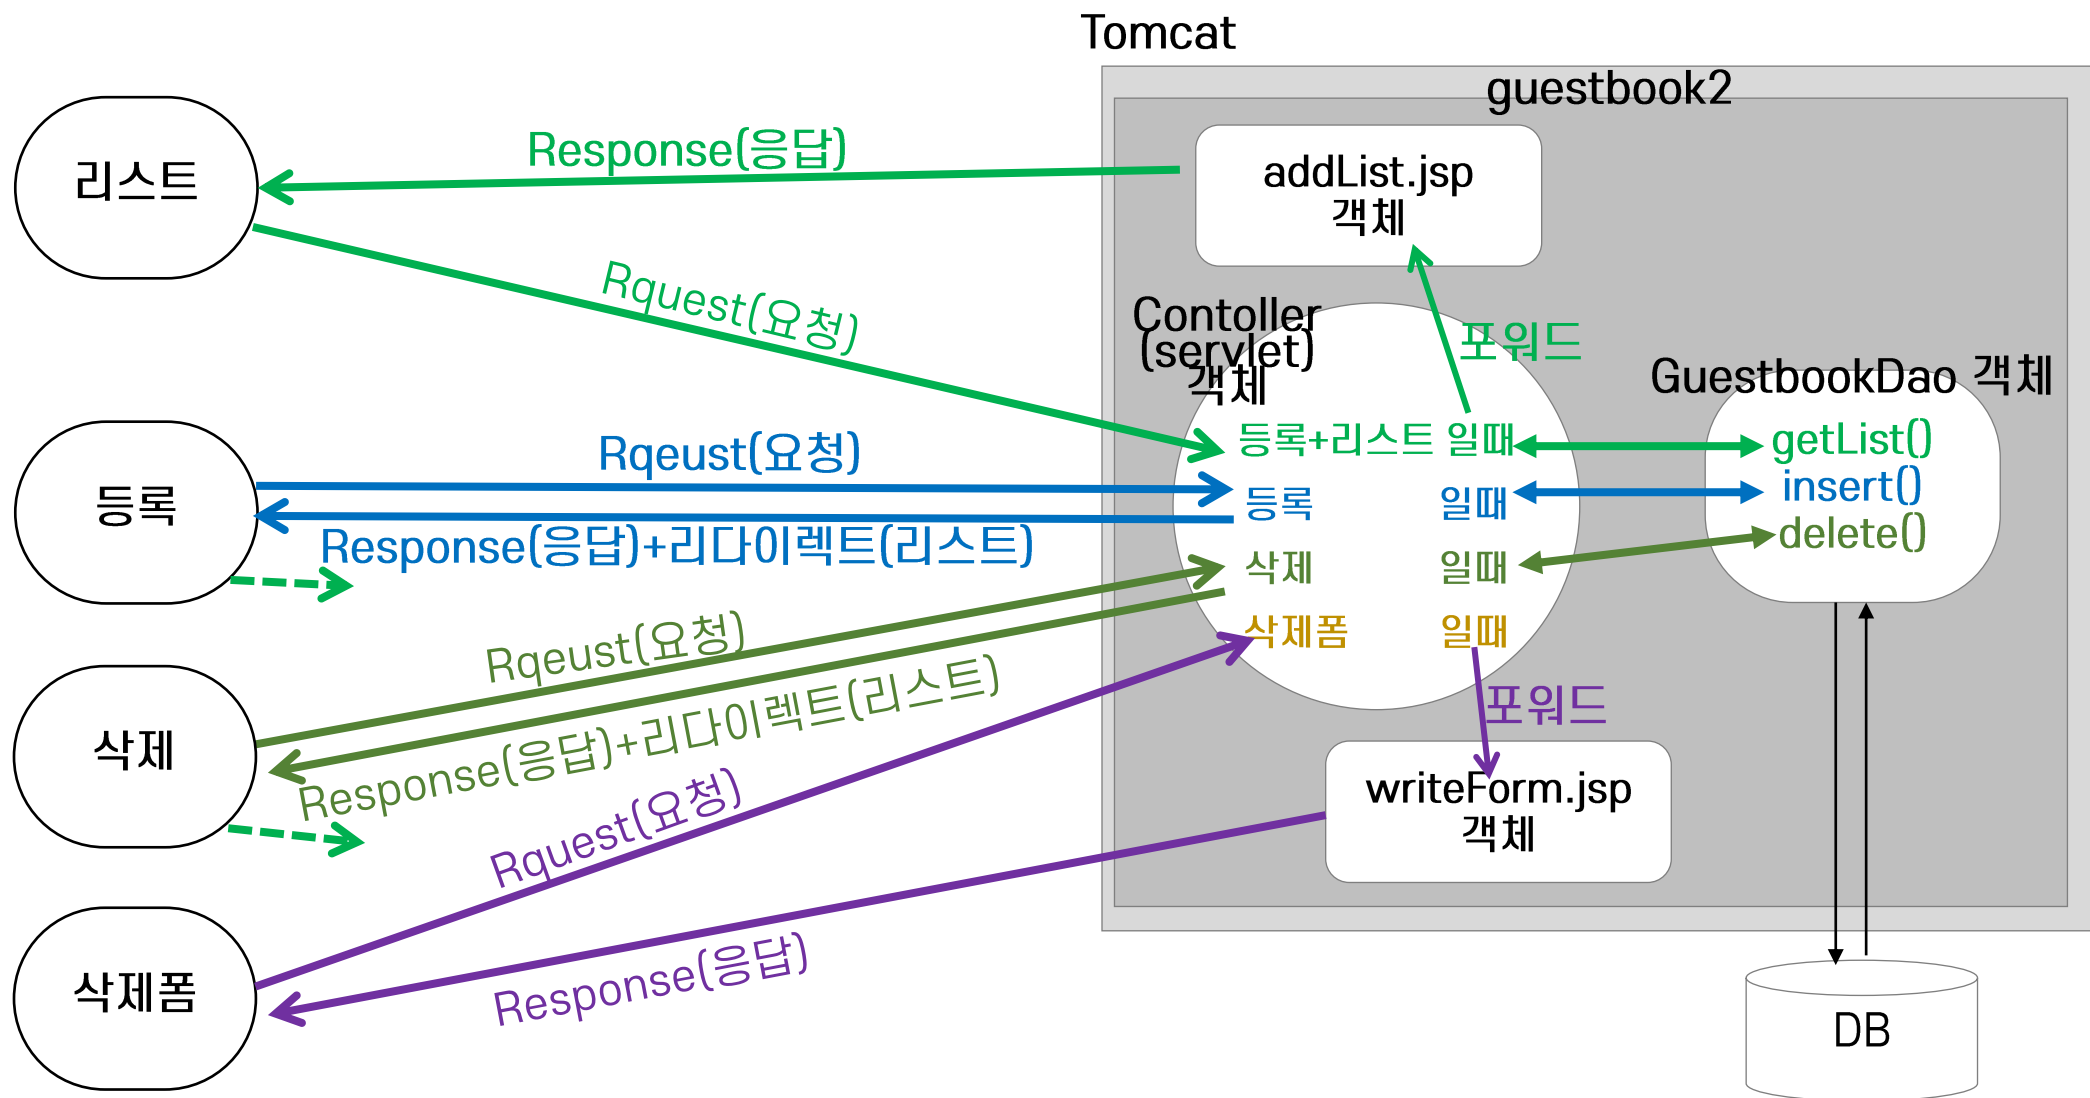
Tomcat

guestbook2

리스트

Response(응답)

addList.jsp
객체

Rquest(요청)

Contoller
(servlet)
객체

포워드

GuestbookDao 객체

등록+리스트 일때

getList()

등록

Rqeust(요청)

등록 일때

insert()

Response(응답)+리다이렉트(리스트)

삭제 일때

delete()

삭제폼 일때

Rqeust(요청)

삭제

Response(응답)+리다이렉트(리스트)

포워드

writeForm.jsp
객체

Rquest(요청)

삭제폼

Response(응답)

DB